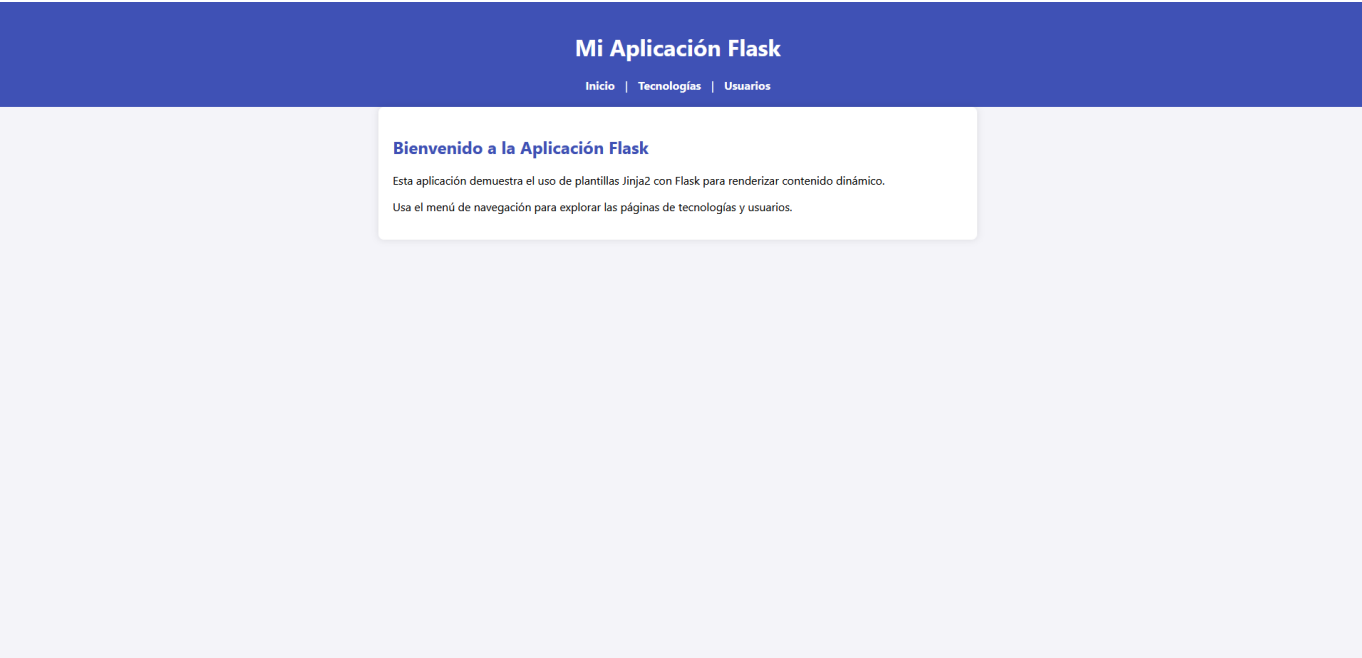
Mi Aplicación Flask

Inicio | Tecnologías | Usuarios

Bienvenido a la Aplicación Flask

Esta aplicación demuestra el uso de plantillas Jinja2 con Flask para renderizar contenido dinámico.

Usa el menú de navegación para explorar las páginas de tecnologías y usuarios.